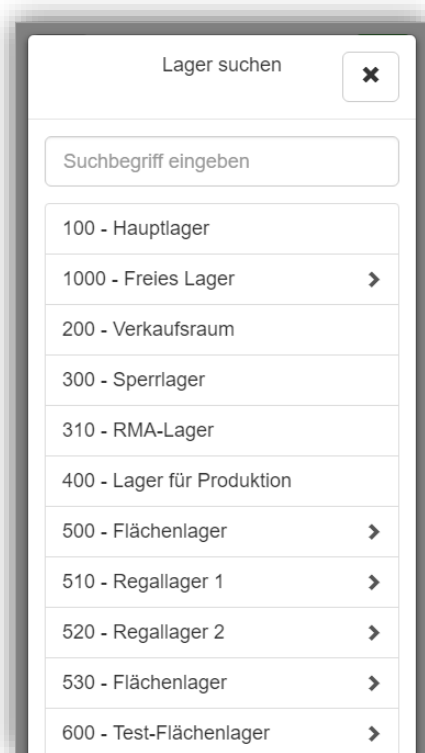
Lager suchen

Suchbegriff eingeben

100 - Hauptlager

1000 - Freies Lager

200 - Verkaufsraum

300 - Sperrlager

310 - RMA-Lager

400 - Lager für Produktion

500 - Flächenlager

510 - Regallager 1

520 - Regallager 2

530 - Flächenlager

600 - Test-Flächenlager